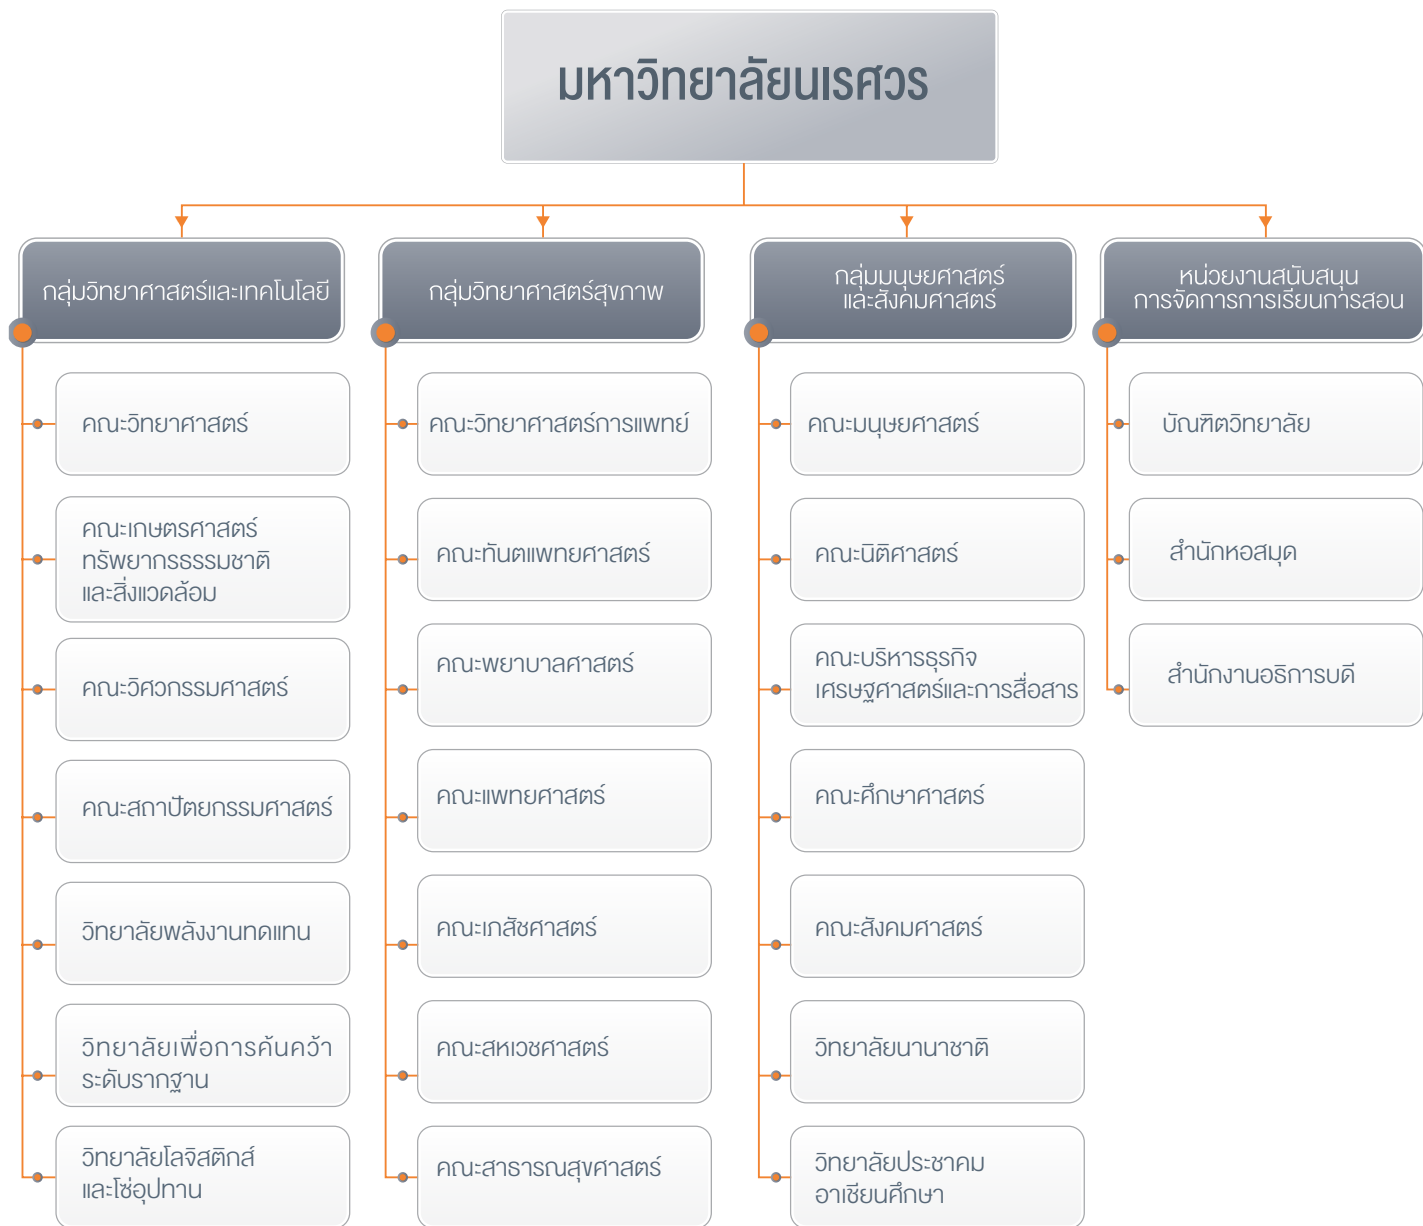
มหาวิทยาลัยนเรศวร

กลุ่มวิทยาศาสตร์และเทคโนโลยี

คณะวิทยาศาสตร์

คณะเกษตรศาสตร์ ทรัพยากรธรรมชาติ และสิ่งแวดล้อม

คณะวิศวกรรมศาสตร์

คณะสถาปัตยกรรมศาสตร์

วิทยาลัยพลังงานทดแทน

วิทยาลัยเพื่อการค้นคว้า ระดับรากฐาน

วิทยาลัยโลจิสติกส์ และโซ่อุปทาน

กลุ่มวิทยาศาสตร์สุขภาพ

คณะวิทยาศาสตร์การแพทย์

คณะทันตแพทยศาสตร์

คณะพยาบาลศาสตร์

คณะแพทยศาสตร์

คณะเภสัชศาสตร์

คณะสหเวชศาสตร์

คณะสาธารณสุขศาสตร์

กลุ่มมนุษยศาสตร์ และสังคมศาสตร์

คณะมนุษยศาสตร์

คณะนิติศาสตร์

คณะบริหารธุรกิจ เศรษฐศาสตร์และการสื่อสาร

คณะศึกษาศาสตร์

คณะสังคมศาสตร์

วิทยาลัยนานาชาติ

วิทยาลัยประชาคม อาเซียนศึกษา

หน่วยงานสนับสนุน การจัดการการเรียนการสอน

บัณฑิตวิทยาลัย

สำนักหอสมุด

สำนักงานอธิการบดี